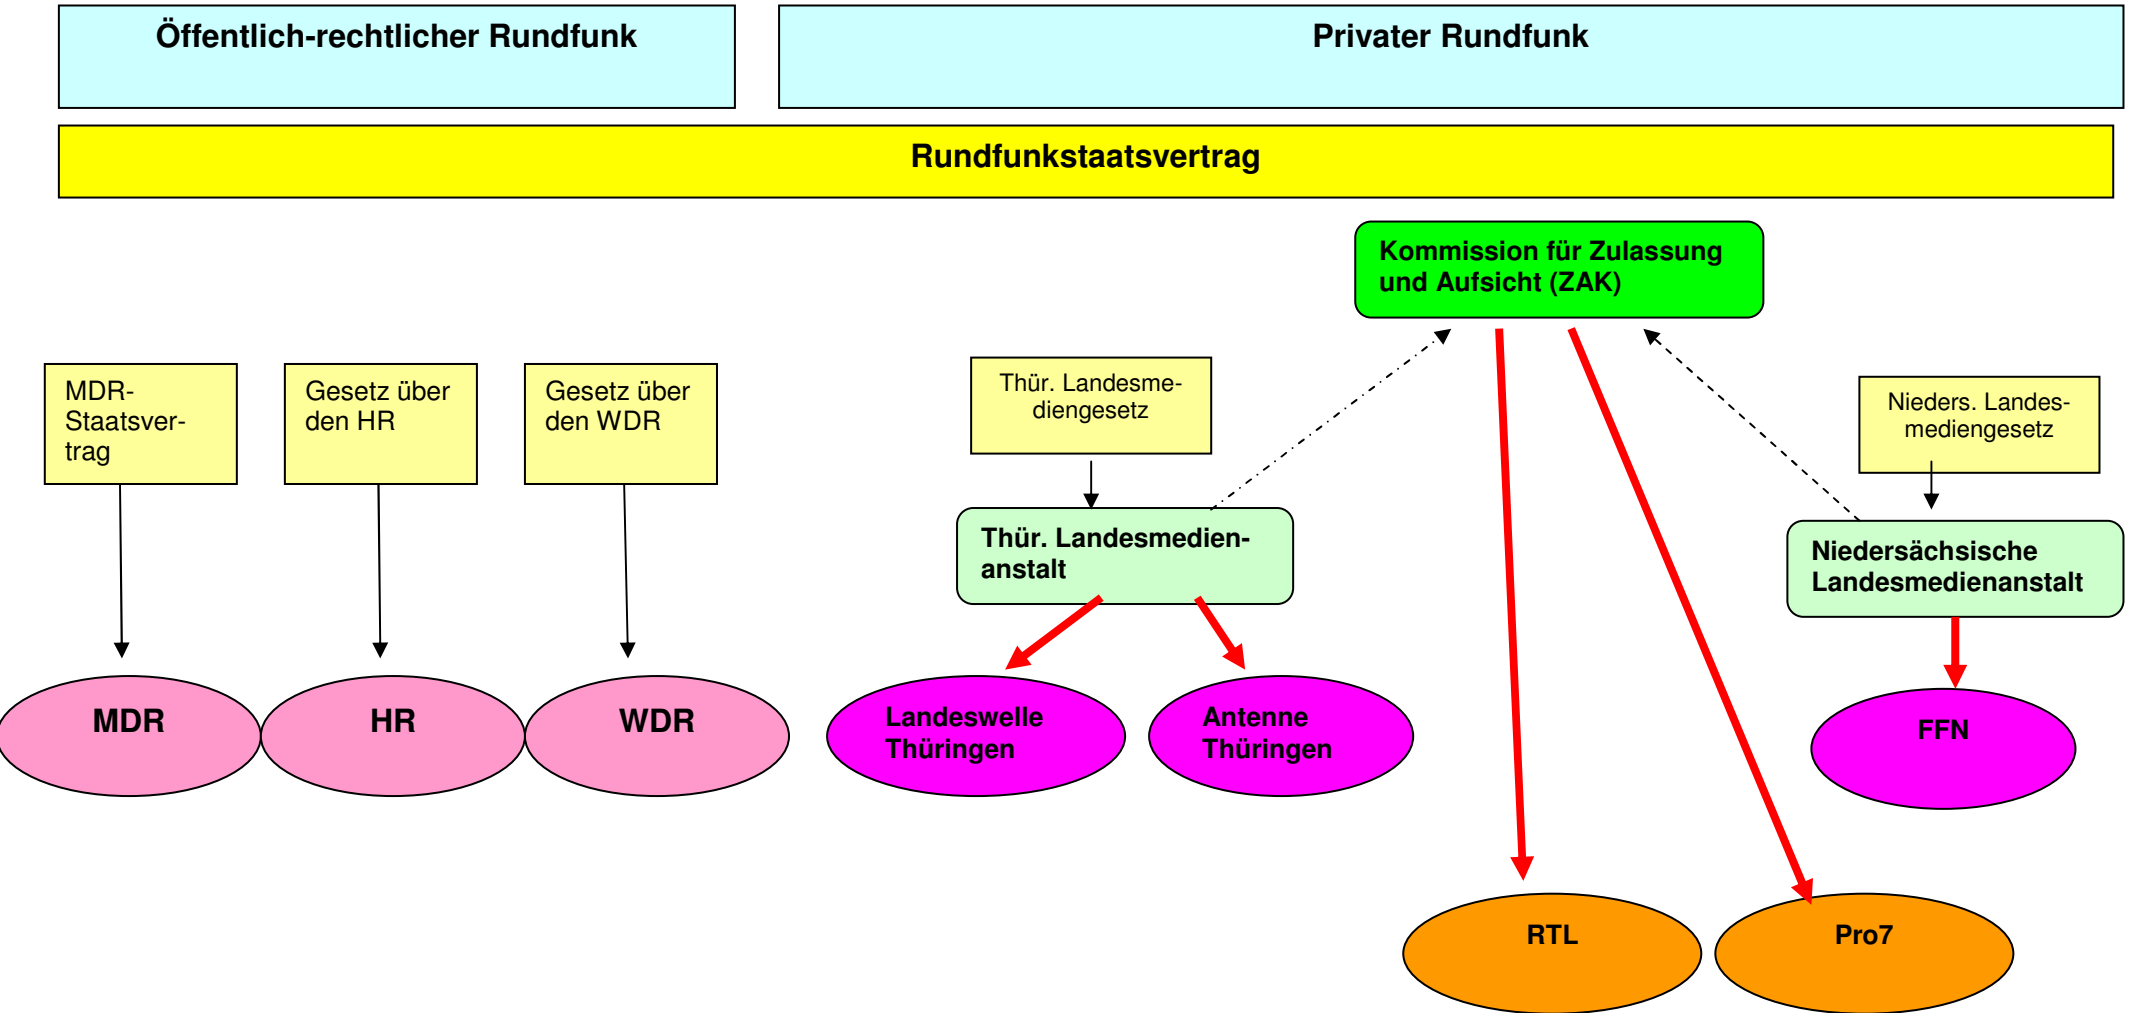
Öffentlich-rechtlicher Rundfunk

Privater Rundfunk

Rundfunkstaatsvertrag

Kommission für Zulassung und Aufsicht (ZAK)

MDR-Staatsvertrag

Gesetz über den HR

Gesetz über den WDR

Thür. Landesmediengesetz

Nieders. Landesmediengesetz

Thür. Landesmedienanstalt

Niedersächsische Landesmedienanstalt

MDR

HR

WDR

Landeswelle Thüringen

Antenne Thüringen

FFN

RTL

Pro7